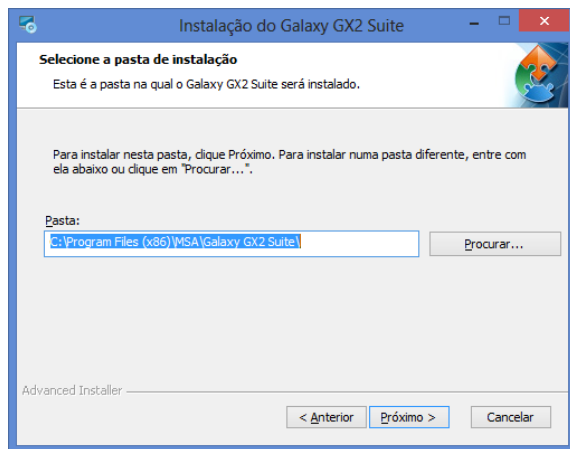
Instalação do Galaxy GX2 Suite

Selecione a pasta de instalação

Esta é a pasta na qual o Galaxy GX2 Suite será instalado.

Para instalar nesta pasta, clique Próximo. Para instalar numa pasta diferente, entre com ela abaixo ou clique em "Procurar...".

Pasta:

C:\Program Files (x86)\MSA\Galaxy GX2 Suite\

Procurar...

Advanced Installer

< Anterior

Próximo >

Cancelar